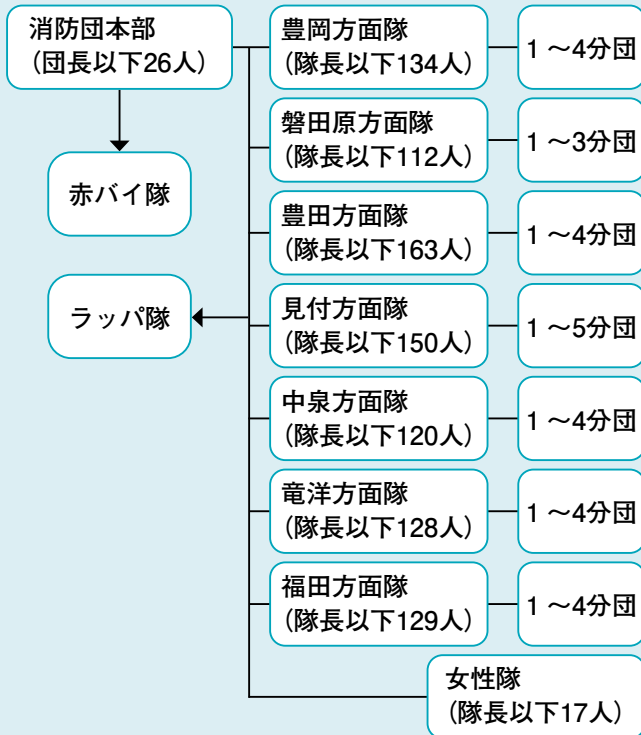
消防団本部
（団長以下26人）

赤バイ隊

ラッパ隊

豊岡方面隊
（隊長以下134人）

1 ～4分団

磐田原方面隊
（隊長以下112人）

1 ～3分団

豊田方面隊
（隊長以下163人）

1 ～4分団

見付方面隊
（隊長以下150人）

1 ～5分団

中泉方面隊
（隊長以下120人）

1 ～4分団

竜洋方面隊
（隊長以下128人）

1 ～4分団

福田方面隊
（隊長以下129人）

1 ～4分団

女性隊
（隊長以下17人）